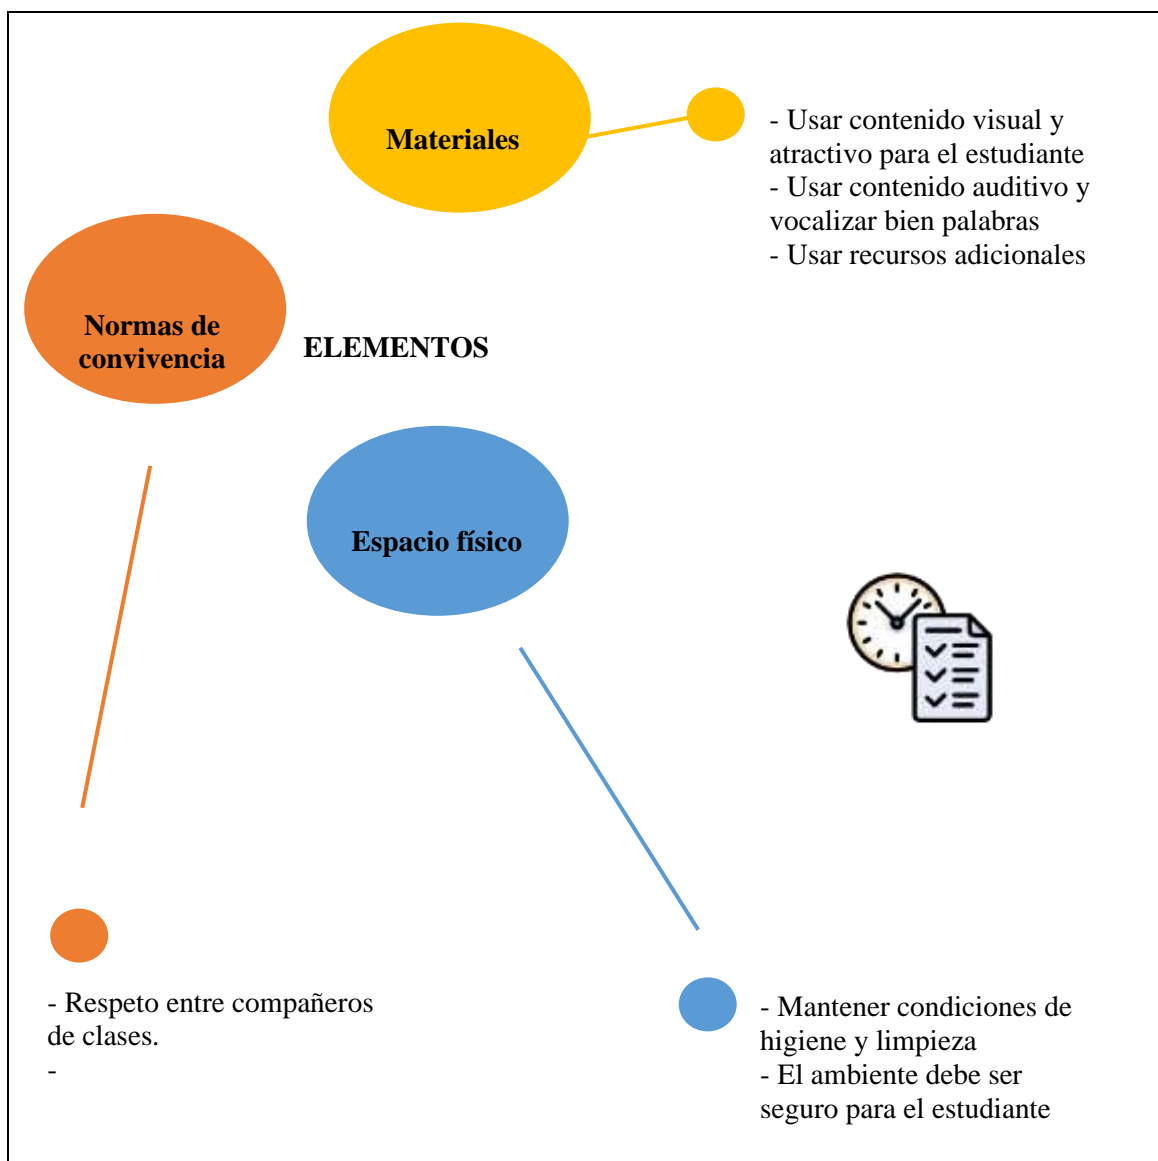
Materiales

- Usar contenido visual y atractivo para el estudiante
- Usar contenido auditivo y vocalizar bien palabras
- Usar recursos adicionales

Normas de convivencia

ELEMENTOS

Espacio físico

- Respeto entre compañeros de clases.
-

- Mantener condiciones de higiene y limpieza
- El ambiente debe ser seguro para el estudiante